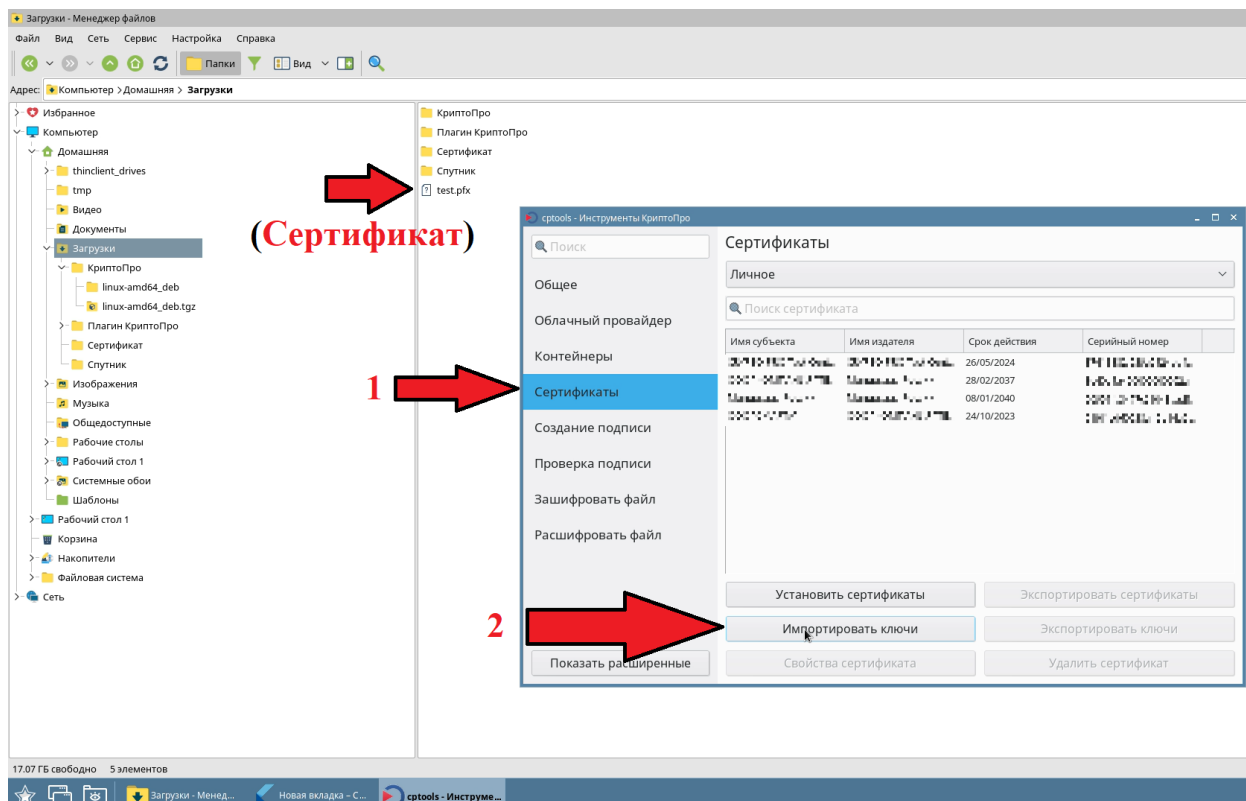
Загрузки - Менеджер файлов

Файл Вид Сеть Сервис Настройка Справка

Папки Вид

Адрес: Компьютер › Домашняя › Загрузки

Избранное
Компьютер
Домашняя
thinclient_drives
tmp
Видео
Документы
Загрузки
КриптоПро
linux-amd64_deb
linux-amd64_deb.tgz
Плагин КриптоПро
Сертификат
Спутник
Изображения
Музыка
Общедоступные
Рабочие столы
Рабочий стол 1
Системные обои
Шаблоны
Рабочий стол 1
Корзина
Накопители
Файловая система
Сеть

КриптоПро
Плагин КриптоПро
Сертификат
Спутник
test.pfx

(Сертификат)

cptools - Инструменты КриптоПро

Поиск
Общее
Облачный провайдер
Контейнеры
1
Сертификаты
Создание подписи
Проверка подписи
Зашифровать файл
Расшифровать файл
Показать расширенные

Сертификаты
Личное
Поиск сертификата

| Имя субъекта | Имя издателя | Срок действия | Серийный номер |
|---|---|---|---|
| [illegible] | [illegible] | 26/05/2024 | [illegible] |
| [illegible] | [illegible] | 28/02/2037 | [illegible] |
| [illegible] | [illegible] | 08/01/2040 | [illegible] |
| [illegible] | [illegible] | 24/10/2023 | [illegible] |

Установить сертификаты
Экспортировать сертификаты
2
Импортировать ключи
Экспортировать ключи
Свойства сертификата
Удалить сертификат

17.07 ГБ свободно 5 элементов

Загрузки - Менед... Новая вкладка – С... cptools - Инструме...